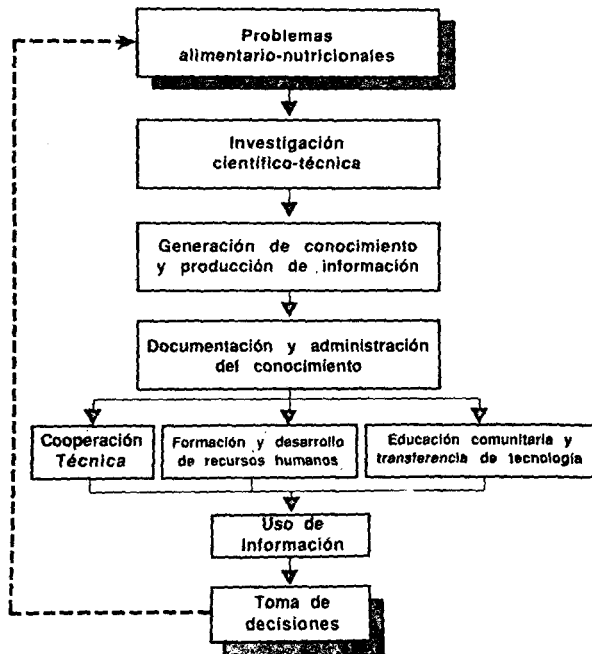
Problemas alimentario-nutricionales

Investigación científico-técnica

Generación de conocimiento y producción de información

Documentación y administración del conocimiento

Cooperación Técnica

Formación y desarrollo de recursos humanos

Educación comunitaria y transferencia de tecnología

Uso de información

Toma de decisiones